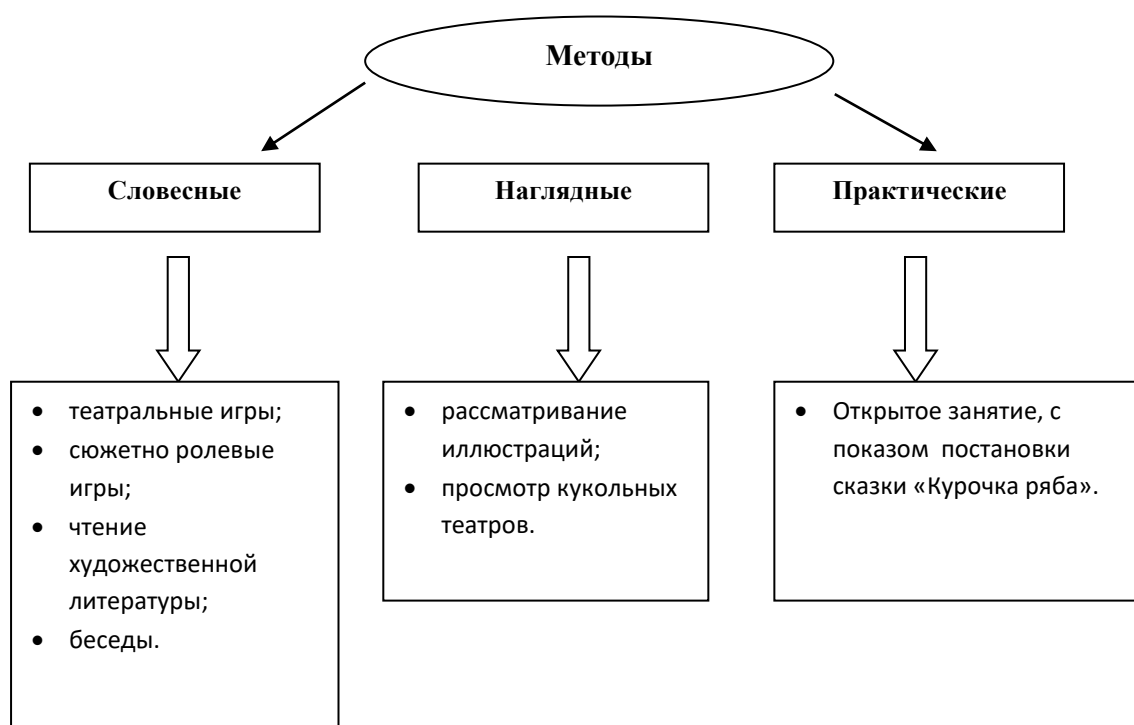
Методы

Словесные

Наглядные

Практические

- театральные игры;
- сюжетно ролевые игры;
- чтение художественной литературы;
- беседы.

- рассматривание иллюстраций;
- просмотр кукольных театров.

- Открытое занятие, с показом постановки сказки «Курочка ряба».